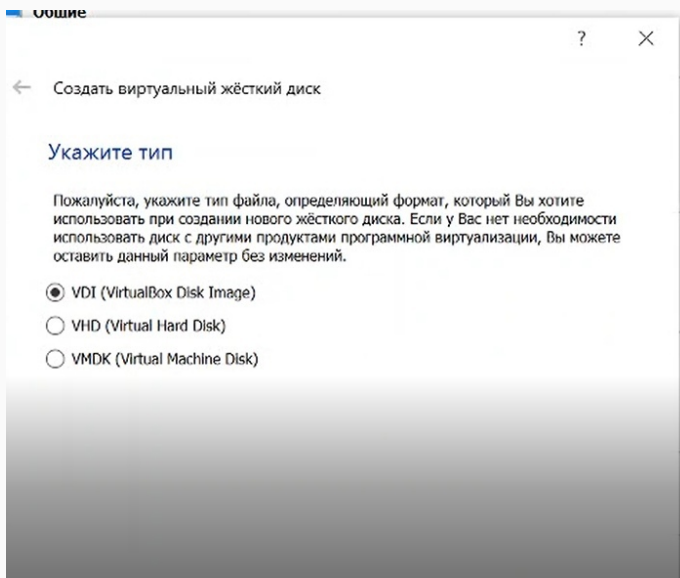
Общие

?

Создать виртуальный жёсткий диск

Укажите тип

Пожалуйста, укажите тип файла, определяющий формат, который Вы хотите использовать при создании нового жёсткого диска. Если у Вас нет необходимости использовать диск с другими продуктами программной виртуализации, Вы можете оставить данный параметр без изменений.

VDI (VirtualBox Disk Image)

VHD (Virtual Hard Disk)

VMDK (Virtual Machine Disk)